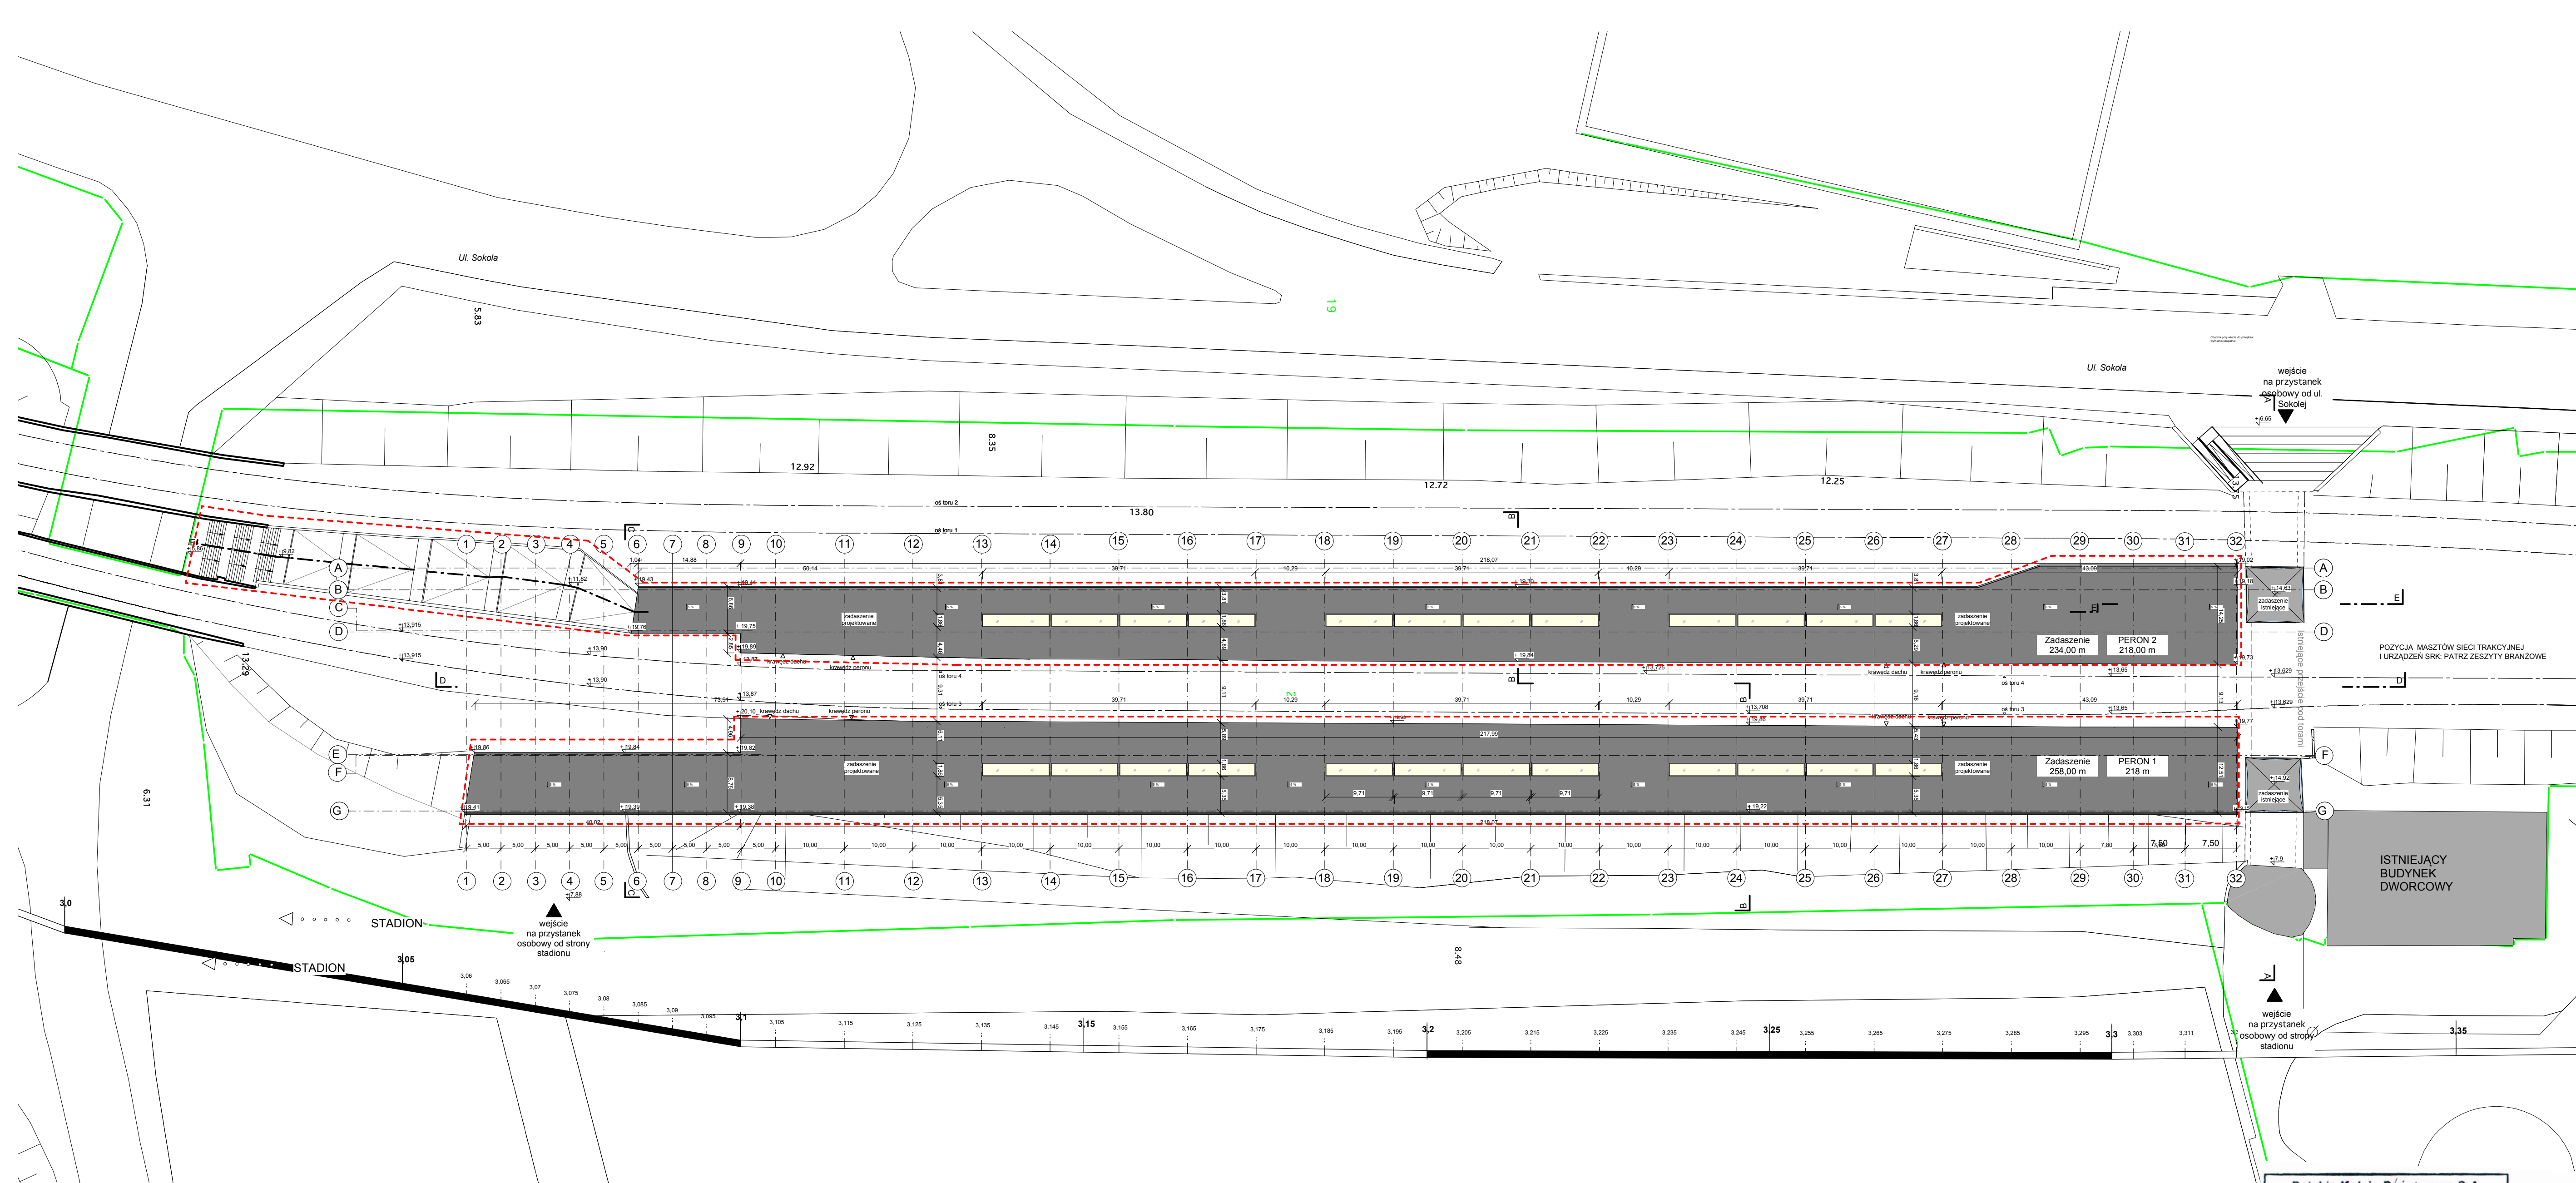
Ul. Sokola

5.83

19

Ul. Sokola

wejście na przystanek osobowy od ul. Sokolej

8.35

12.92

12.72

12.25

oś toru 2

13.80

oś toru 1

1 2 3 4 5 6 7 8 9 10 11 12 13 14 15 16 17 18 19 20 21 22 23 24 25 26 27 28 29 30 31 32

A
B
C
D

zadaszenie projektowane

zadaszenie projektowane

Zadaszenie 234,00 m

PERON 2 218,00 m

zadaszenie istniejące

istniejące przejście pod torami

POZYCJA MASZTÓW SIECI TRAKCYJNEJ I URZĄDZEŃ SRK: PATRZ ZESZYTY BRANŻOWE

13.29

oś toru 4

oś toru 3

krawędź dachu

krawędź peronu

E
F
G

zadaszenie projektowane

zadaszenie projektowane

Zadaszenie 258,00 m

PERON 1 218 m

zadaszenie istniejące

6.31

ISTNIEJĄCY BUDYNEK DWORCOWY

STADION

STADION

wejście na przystanek osobowy od strony stadionu

8.48

wejście na przystanek osobowy od strony stadionu

3,0 3,05 3,06 3,065 3,07 3,075 3,08 3,085 3,09 3,095 3,1 3,105 3,115 3,125 3,135 3,145 3,15 3,155 3,165 3,175 3,185 3,195 3,2 3,205 3,215 3,225 3,235 3,245 3,25 3,255 3,265 3,275 3,285 3,295 3,3 3,303 3,311 3,35